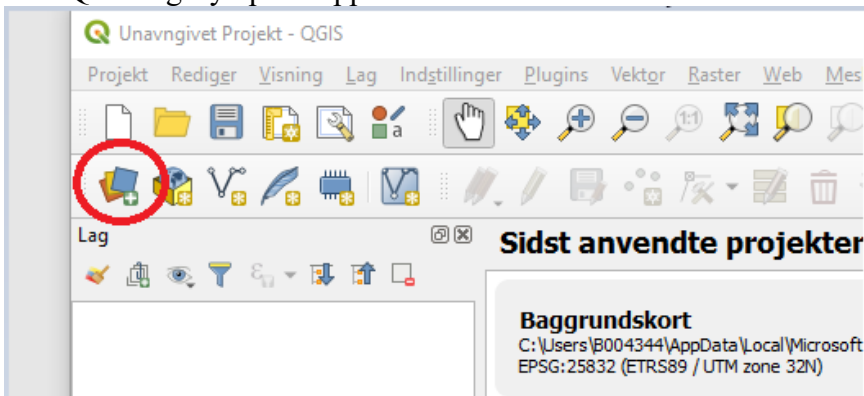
Unavngivet Projekt - QGIS

Projekt Rediger Visning Lag Indstillinger Plugins Vektor Raster Web Mes

Lag

Sidst anvendte projekter

Baggrundskort
C:\Users\B004344\AppData\Local\Microsoft
EPSG:25832 (ETRS89 / UTM zone 32N)